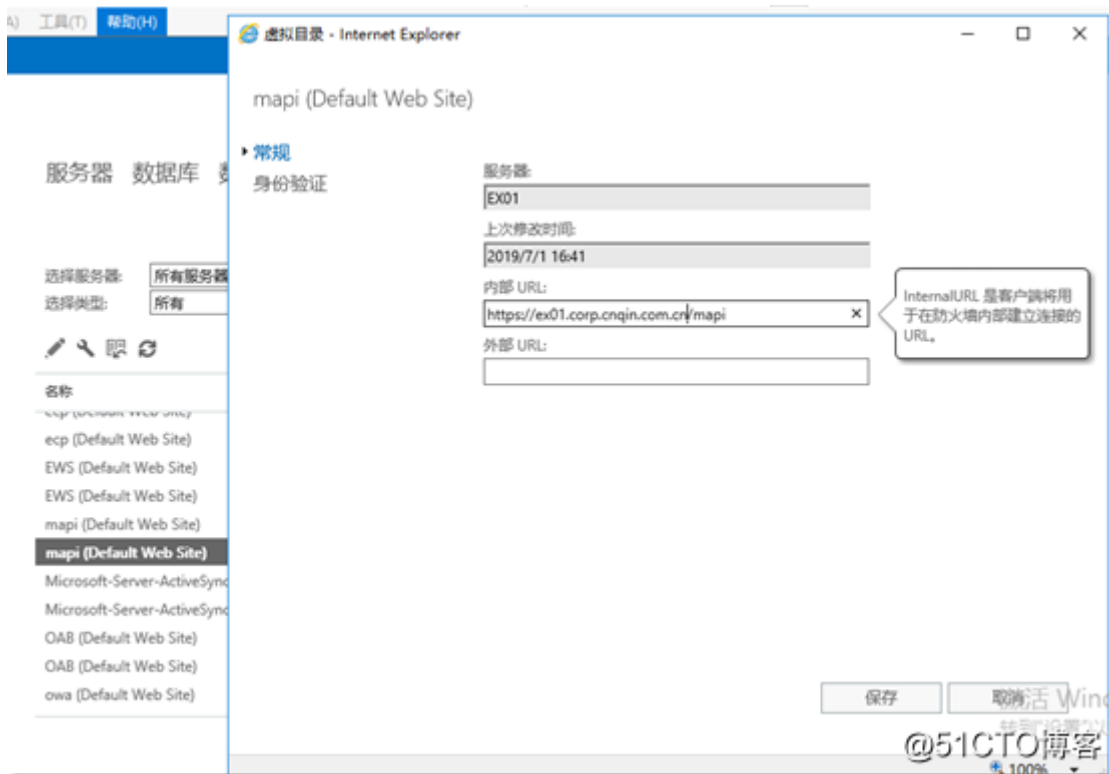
A) 工具(T) 帮助(H)

虚拟目录 - Internet Explorer

mapi (Default Web Site)

▸ 常规
身份验证

服务器:
EX01
上次修改时间:
2019/7/1 16:41
内部 URL:
https://ex01.corp.cnqin.com.cn/mapi ×
外部 URL:

InternalURL 是客户端将用于在防火墙内部建立连接的 URL。

服务器 数据库 数

选择服务器: 所有服务器
选择类型: 所有

名称
ecp (Default Web Site)
ecp (Default Web Site)
EWS (Default Web Site)
EWS (Default Web Site)
mapi (Default Web Site)
mapi (Default Web Site)
Microsoft-Server-ActiveSync
Microsoft-Server-ActiveSync
OAB (Default Web Site)
OAB (Default Web Site)
owa (Default Web Site)

保存 取消

活 Wind
转到"设置"以

@51CTO博客
100%